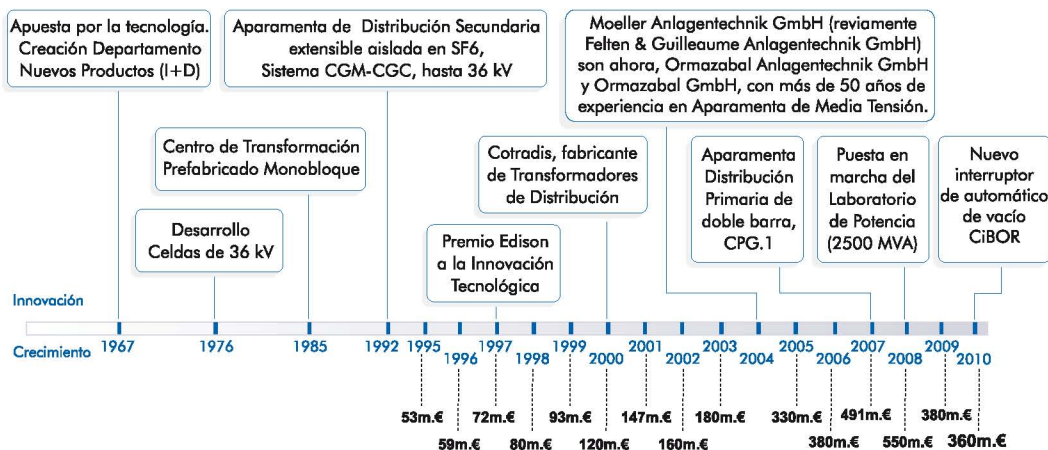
Apuesta por la tecnología. Creación Departamento Nuevos Productos (I+D)

Aparamenta de Distribución Secundaria extensible aislada en SF6, Sistema CGM-CGC, hasta 36 kV

Moeller Anlagentechnik GmbH (reviamente Felten & Guilleaume Anlagentechnik GmbH) son ahora, Ormazabal Anlagentechnik GmbH y Ormazabal GmbH, con más de 50 años de experiencia en Aparamenta de Media Tensión.

Centro de Transformación Prefabricado Monobloque

Cotradis, fabricante de Transformadores de Distribución

Aparamenta Distribución Primaria de doble barra, CPG.1

Puesta en marcha del Laboratorio de Potencia (2500 MVA)

Nuevo interruptor de automático de vacío CiBOR

Desarrollo Celdas de 36 kV

Premio Edison a la Innovación Tecnológica

Innovación

Crecimiento 1967 1976 1985 1992 1995 1996 1997 1998 1999 2000 2001 2002 2003 2004 2005 2006 2007 2008 2009 2010

53m.€ 59m.€ 72m.€ 80m.€ 93m.€ 120m.€ 147m.€ 160m.€ 180m.€ 330m.€ 380m.€ 491m.€ 550m.€ 380m.€ 360m.€